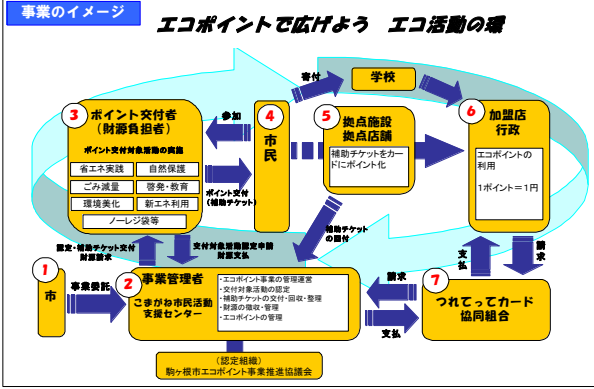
事業のイメージ

エコポイントで広げよう　エコ活動の環

3 ポイント交付者（財源負担者）

ポイント交付対象活動の実施

| 省エネ実践 | 自然保護 |
|---|---|
| ごみ減量 | 啓発・教育 |
| 環境美化 | 新エネ利用 |

ノーレジ袋等

参加

ポイント交付（補助チケット）

4 市民

寄付

学校

5 拠点施設 拠点店舗

補助チケットをカードにポイント化

6 加盟店 行政

エコポイントの利用

1ポイント＝1円

補助チケットの回付

認定・補助チケット交付 財源請求

交付対象活動認定申請 財源支払

1 市

事業委託

2 事業管理者

こまがね市民活動支援センター

・エコポイント事業の管理運営
・交付対象活動の認定
・補助チケットの交付・回収・整理
・財源の徴収・管理
・エコポイントの管理

請求

支払

請求

支払

7 つれてってカード協同組合

（認定組織）
駒ヶ根市エコポイント事業推進協議会